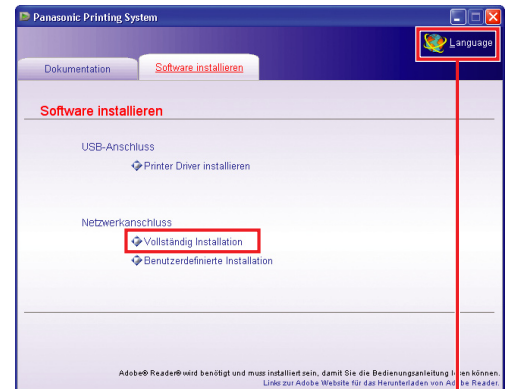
Panasonic Printing System

Language

Dokumentation

Software installieren

Software installieren

USB-Anschluss

Printer Driver installieren

Netzwerkanschluss

Vollständig Installation

Benutzerdefinierte Installation

Adobe® Reader® wird benötigt und muss installiert sein, damit Sie die Bedienungsanleitung l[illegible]en können.
Links zur Adobe Website für das Herunterladen von Ad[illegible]be Reader.